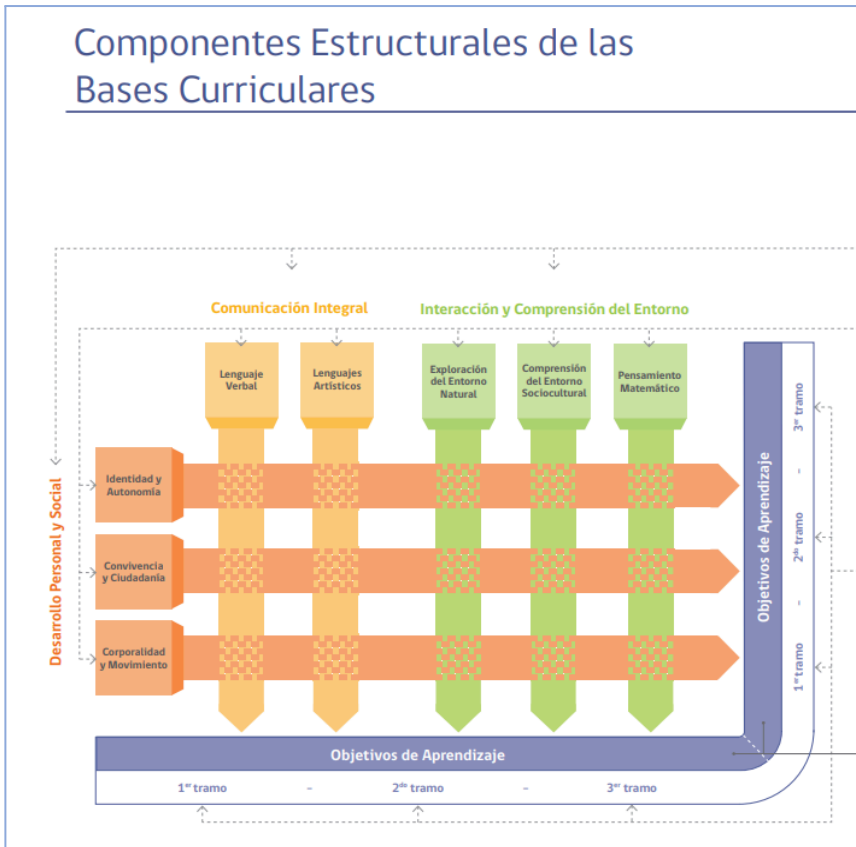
Componentes Estructurales de las Bases Curriculares

Comunicación Integral

Interacción y Comprensión del Entorno

Lenguaje Verbal

Lenguajes Artísticos

Exploración del Entorno Natural

Comprensión del Entorno Sociocultural

Pensamiento Matemático

Desarrollo Personal y Social

Identidad y Autonomía

Convivencia y Ciudadanía

Corporalidad y Movimiento

Objetivos de Aprendizaje

3$^{er}$ tramo

-

2$^{do}$ tramo

-

1$^{er}$ tramo

Objetivos de Aprendizaje

1$^{er}$ tramo

-

2$^{do}$ tramo

-

3$^{er}$ tramo